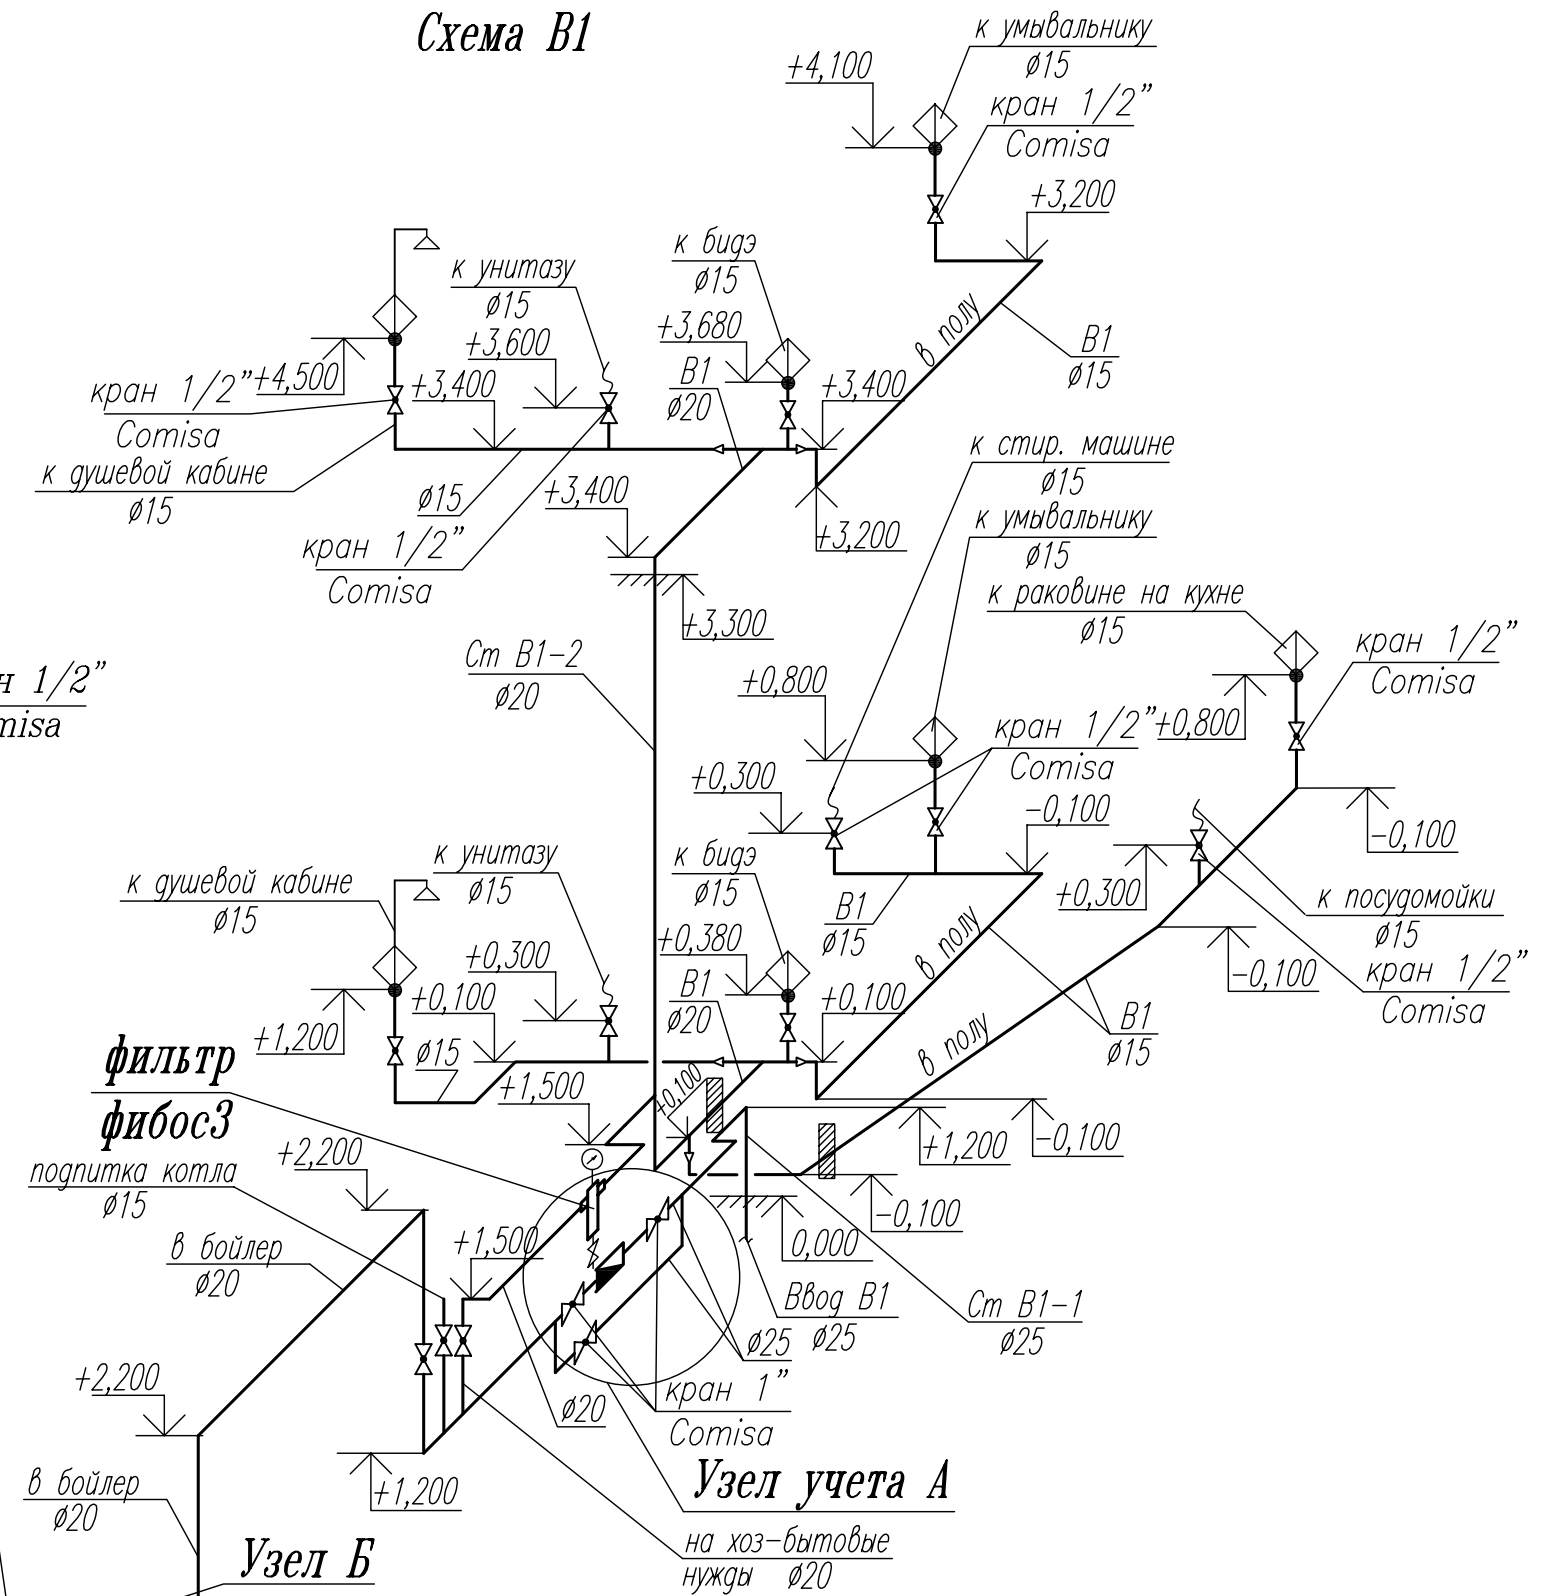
Схема В1

к умывальнику
ø15
+4,100
кран 1/2"
Comisa
+3,200
B1
ø15
в полу

к бидэ
ø15
+3,680
B1
ø20
+3,400

к унитазу
ø15
+3,600
+3,400
кран 1/2" +4,500
Comisa
к душевой кабине
ø15
ø15
кран 1/2"
Comisa
+3,400
+3,200
+3,300

Ст В1-2
ø20

н 1/2"
misa

к стир. машине
ø15
к умывальнику
ø15
к раковине на кухне
ø15
кран 1/2"
Comisa
+0,800
+0,800
кран 1/2"
Comisa
+0,300
-0,100
-0,100
B1
ø15
в полу
+0,300
к посудомойки
ø15
кран 1/2"
Comisa
-0,100
B1
ø15
в полу

к душевой кабине
ø15
к унитазу
ø15
к бидэ
ø15
+0,380
B1
ø20
+0,300
+0,100
+0,100
+1,200
ø15
фильтр
фибос3
+1,500
+0,100
+1,200
-0,100
-0,100
0,000
подпитка котла
ø15
+2,200
в бойлер
ø20
+1,500
Ввод В1
ø25
Ст В1-1
ø25
ø25
ø20
кран 1"
Comisa
+2,200
+1,200
Узел учета А
в бойлер
ø20
Узел Б
на хоз-бытовые
нужды ø20